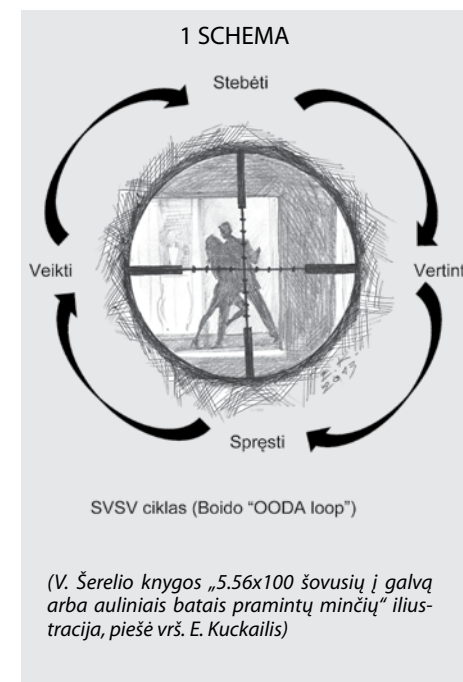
1 SCHEMA

Stebėti

Veikti

Vertint

Spręsti

SVSV ciklas (Boido "OODA loop")

(V. Šerelio knygos „5.56x100 šovusių į galvą arba auliniais batais pramintų minčių" iliustracija, piešė vrš. E. Kuckailis)